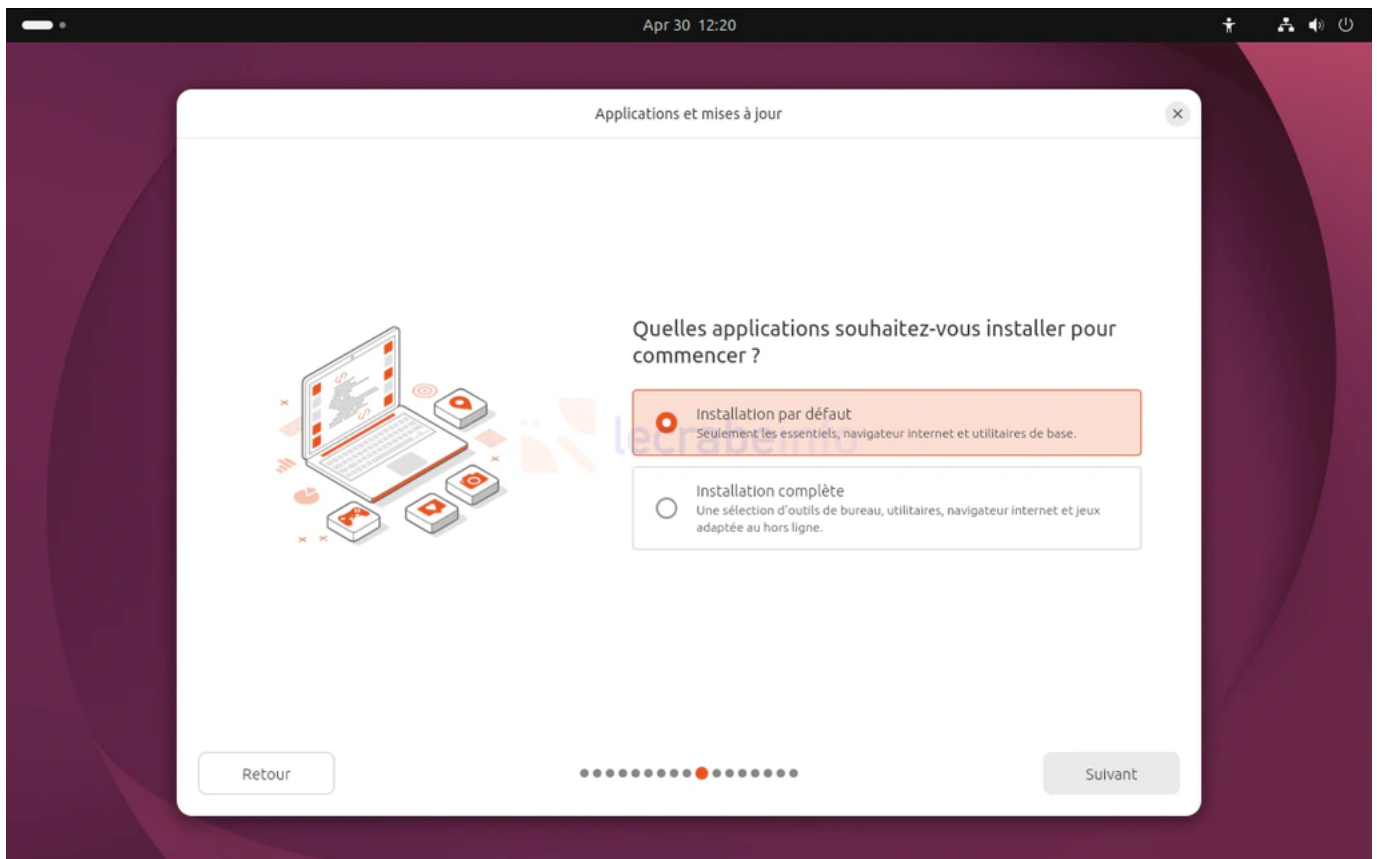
Apr 30 12:20

Applications et mises à jour

×

Quelles applications souhaitez-vous installer pour commencer ?

Installation par défaut
Seulement les essentiels, navigateur internet et utilitaires de base.

lecrabeinfo

Installation complète
Une sélection d'outils de bureau, utilitaires, navigateur internet et jeux adaptée au hors ligne.

Retour

Suivant